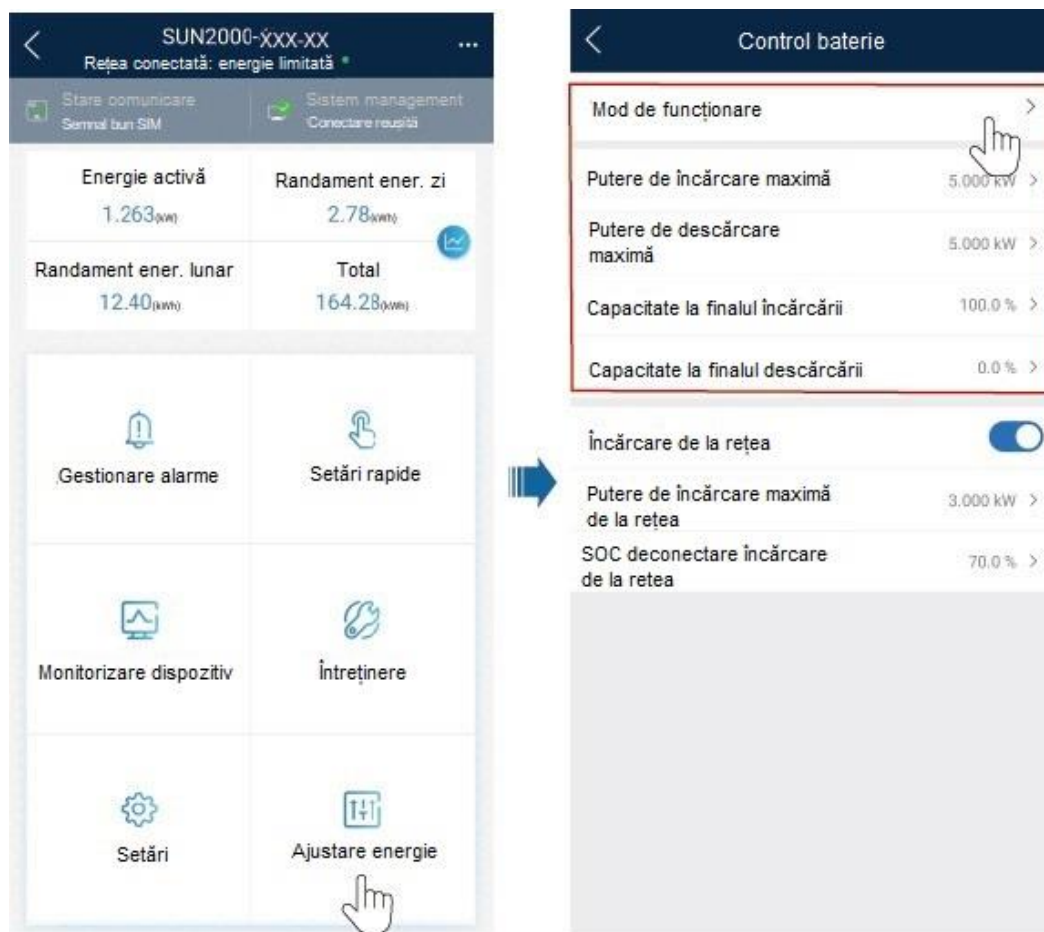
SUN2000-XXX-XX
Rețea conectată: energie limitată

Stare comunicare
Semnal bun SIM

Sistem management
Conectare reușită

Energie activă
1.263(kW)

Randament ener. zi
2.78(kWh)

Randament ener. lunar
12.40(kWh)

Total
164.28(kWh)

Gestionare alarme

Setări rapide

Monitorizare dispozitiv

Întreținere

Setări

Ajustare energie

Control baterie

Mod de funcționare

Putere de încărcare maximă 5.000 kW

Putere de descărcare maximă 5.000 kW

Capacitate la finalul încărcării 100.0 %

Capacitate la finalul descărcării 0.0 %

Încărcare de la rețea

Putere de încărcare maximă de la rețea 3.000 kW

SOC deconectare încărcare de la retea 70.0 %